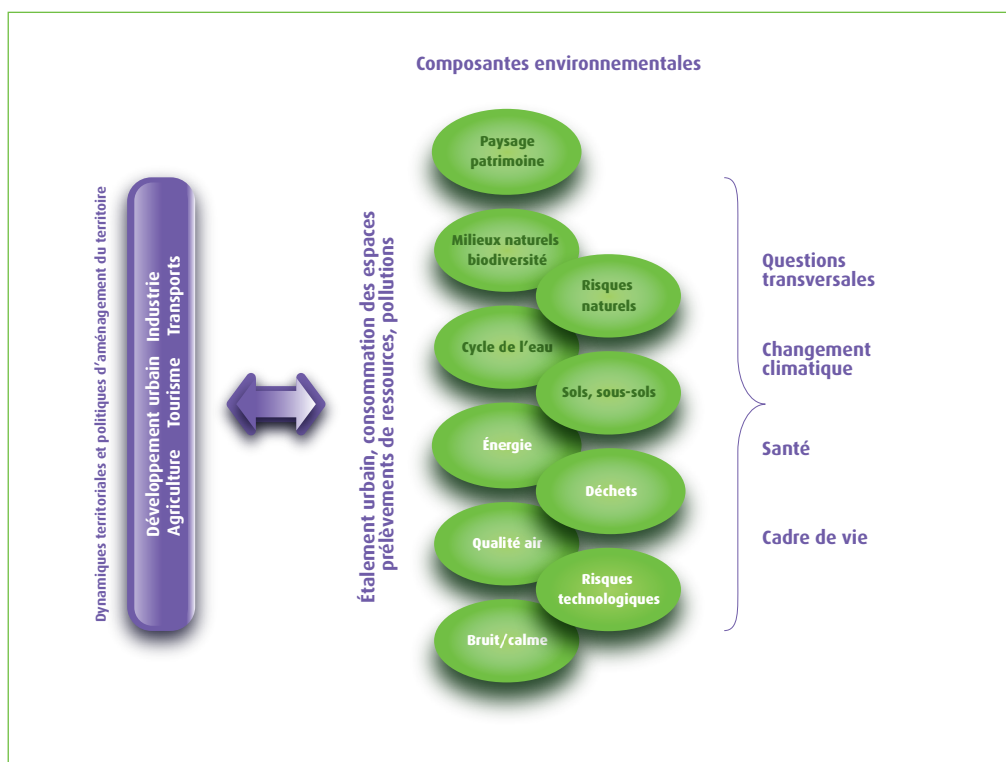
Composantes environnementales

Dynamiques territoriales et politiques d'aménagement du territoire

Développement urbain Industrie
Agriculture Tourisme Transports

Étalement urbain, consommation des espaces
prélèvements de ressources, pollutions

Paysage patrimoine

Milieux naturels biodiversité

Risques naturels

Cycle de l'eau

Sols, sous-sols

Énergie

Déchets

Qualité air

Risques technologiques

Bruit/calme

Questions transversales

Changement climatique

Santé

Cadre de vie